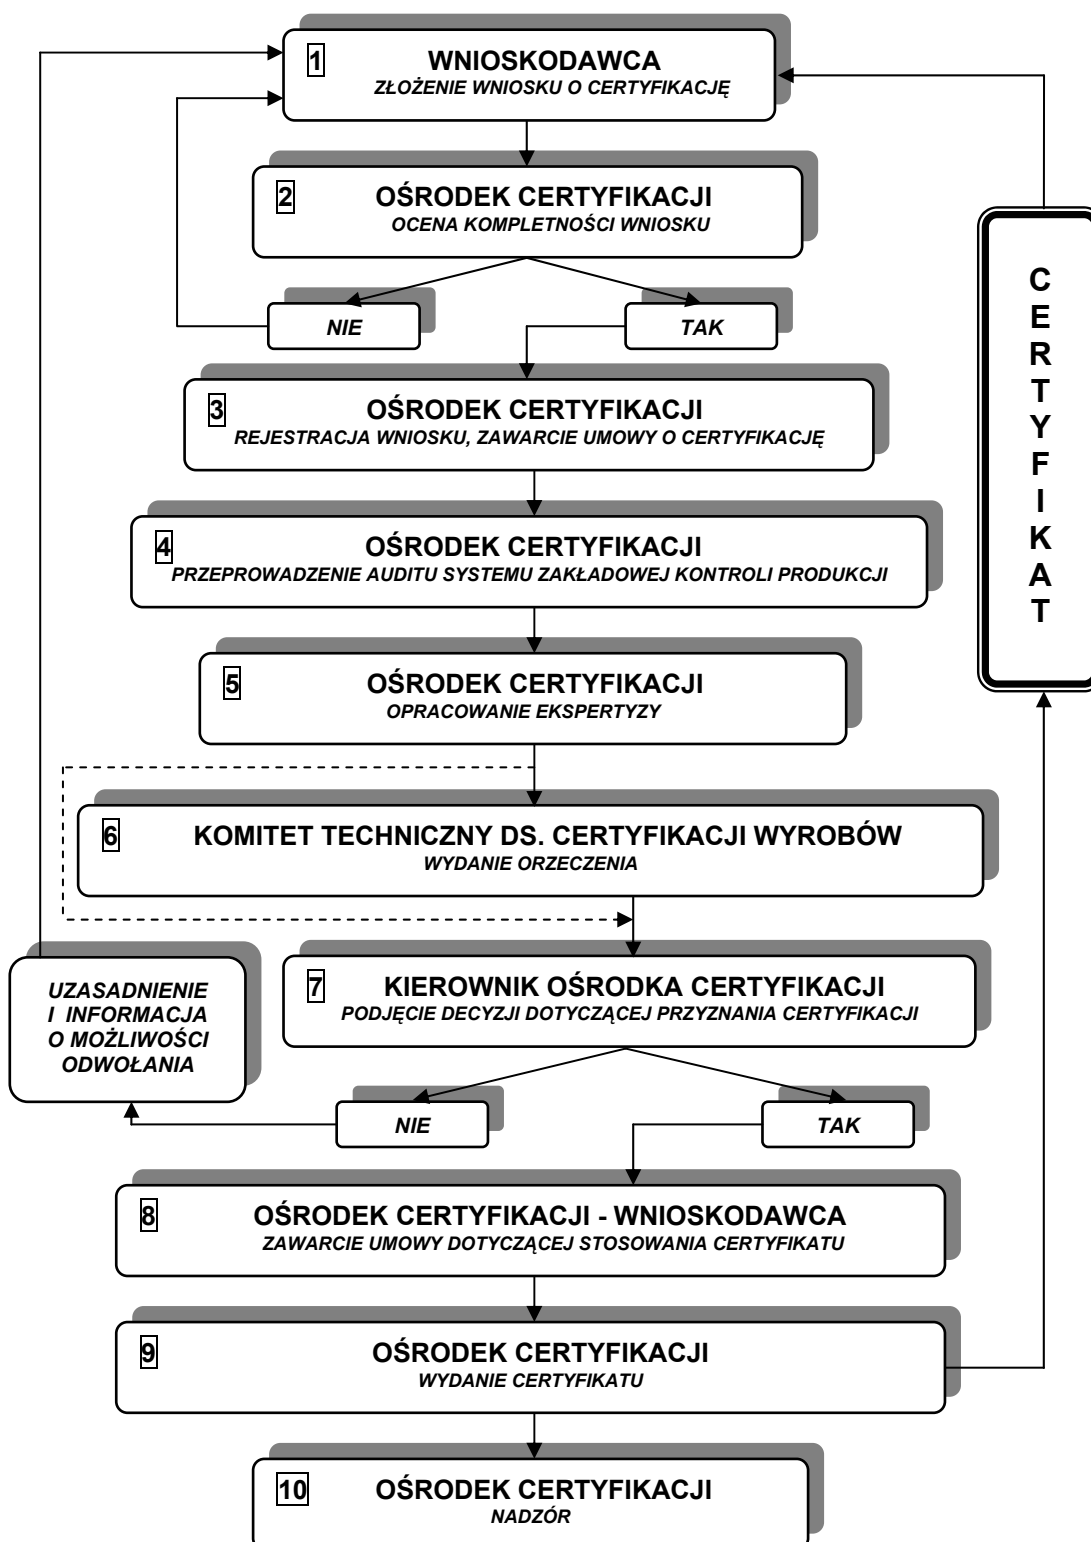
1
WNIOSKODAWCA
ZŁOŻENIE WNIOSKU O CERTYFIKACJĘ

2
OŚRODEK CERTYFIKACJI
OCENA KOMPLETNOŚCI WNIOSKU

NIE

TAK

3
OŚRODEK CERTYFIKACJI
REJESTRACJA WNIOSKU, ZAWARCIE UMOWY O CERTYFIKACJĘ

4
OŚRODEK CERTYFIKACJI
PRZEPROWADZENIE AUDITU SYSTEMU ZAKŁADOWEJ KONTROLI PRODUKCJI

5
OŚRODEK CERTYFIKACJI
OPRACOWANIE EKSPERTYZY

6
KOMITET TECHNICZNY DS. CERTYFIKACJI WYROBÓW
WYDANIE ORZECZENIA

UZASADNIENIE I INFORMACJA O MOŻLIWOŚCI ODWOŁANIA

7
KIEROWNIK OŚRODKA CERTYFIKACJI
PODJĘCIE DECYZJI DOTYCZĄCEJ PRZYZNANIA CERTYFIKACJI

NIE

TAK

8
OŚRODEK CERTYFIKACJI - WNIOSKODAWCA
ZAWARCIE UMOWY DOTYCZĄCEJ STOSOWANIA CERTYFIKATU

9
OŚRODEK CERTYFIKACJI
WYDANIE CERTYFIKATU

10
OŚRODEK CERTYFIKACJI
NADZÓR

CERTYFIKAT